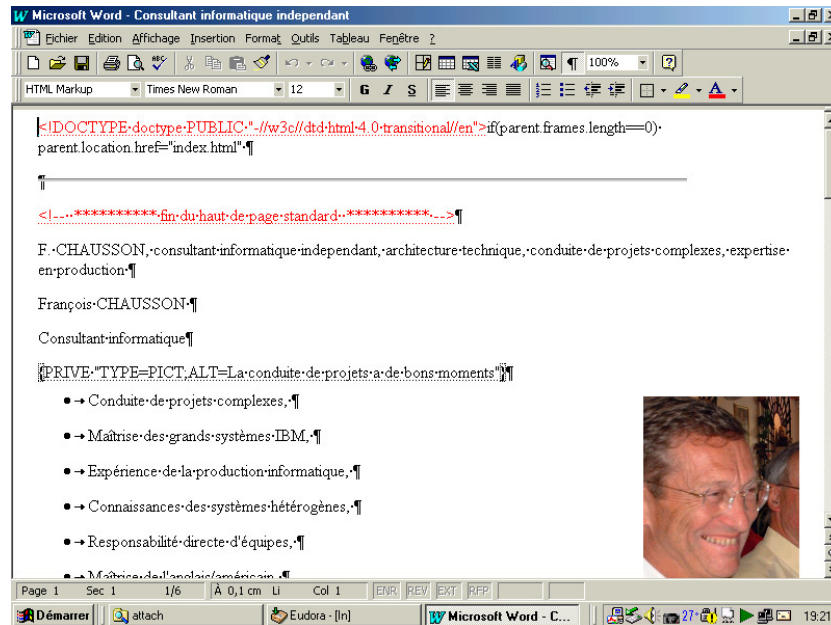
Microsoft Word - Consultant informatique independant

Fichier Edition Affichage Insertion Format Outils Tableau Fenêtre ?

100%

HTML Markup Times New Roman 12 G I S

<!DOCTYPE doctype PUBLIC "-//w3c//dtd html 4.0 transitional//en">if(parent.frames.length==0) parent.location.href="index.html" ¶

¶

<!-- ********** fin du haut de page standard ********** -->¶

F. CHAUSSON, consultant informatique independant, architecture technique, conduite de projets complexes, expertise en production ¶

François CHAUSSON ¶

Consultant informatique¶

{PRIVE "TYPE=PICT;ALT=La conduite de projets a de bons moments"}¶

• Conduite de projets complexes, ¶

• Maîtrise des grands systèmes IBM, ¶

• Expérience de la production informatique, ¶

• Connaissances des systèmes hétérogènes, ¶

• Responsabilité directe d'équipes, ¶

• Maîtrise de l'anglais/américain, ¶

Page 1 Sec 1 1/6 À 0,1 cm Li Col 1 ENR REV EXT RFP

Démarrer attach Eudora - [In] Microsoft Word - C... 27° 19:21